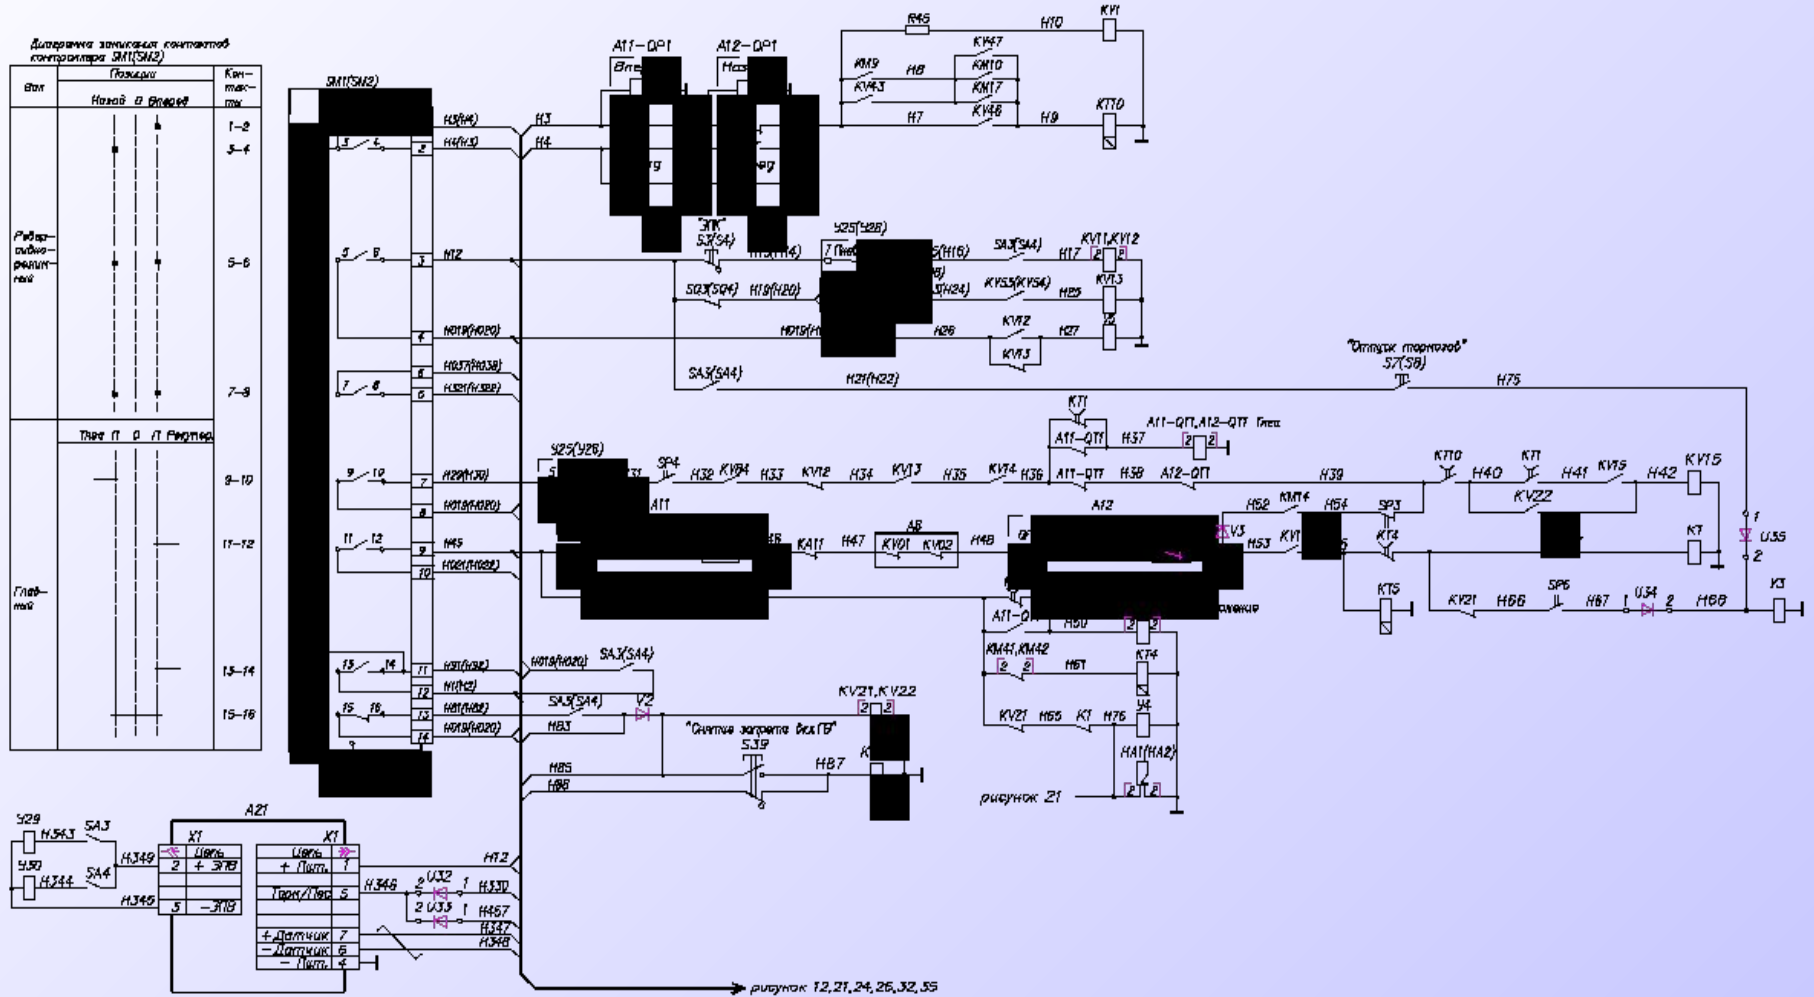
Диаграмма замыкания контактов контроллера SM1(SM2)

| Вал | Позиции Назад 0 Вперед | Контакты |
|---|---|---|
| Реверсивно-режимный | | 1–2 |
| | | 3–4 |
| | | 5–6 |
| | | 7–8 |
| | Тяга П 0 П Рекупер. | |
| Главный | | 9–10 |
| | | 11–12 |
| | | 13–14 |
| | | 15–16 |

SM1(SM2)

A11–QP1
A12–QP1
Впер
Наз
R46 H10 KV1
KM9 H8 KV47 KM10
KV43 KM17
H7 KV48 H9 KT10
H3(H4) H3
H4(H3) H4
"ЭПК" S3(S4)
Y25(Y26)
H12 H13(H14) (H16) SA3(SA4) H17 KV11,KV12
SQ3(SQ4) H19(H20) (H24) KV53(KV54) H25 KV13
H019(H020) H26 KV12 H27
KV13
H037(H038)
H321(H322)
SA3(SA4) H21(H22)
"Отпуск тормозов" S7(S8) H75
KT1
A11–QT1 H37 A11–QT1,A12–QT1 Тяга
Y25(Y26)
H29(H30) SP4 H32 KV84 H33 KV12 H34 KV13 H35 KV14 H36 A11–QT1 H38 A12–QT1 H39 KT10 H40 KT1 H41 KV15 H42 KV15
H019(H020) A11 A12 H52 KM14 H54 SP3 KV22
H45 KA11 H47 A6 KV01 KV02 H48 V3 H53 KV KT4 KT
H021(H022) KT5 U35
A11–Q H50 KV21 H66 SP6 H67 U34 H68 Y3
KM41,KM42 H61 KT4
H31(H32) H019(H020) SA3(SA4)
H1(H2) KV21 H65 KT H76 Y4
H81(H82) SA3(SA4) V2 KV21,KV22
H019(H020) H83 "Снятие запрета вкл.ГВ" S39 HA1(HA2)
H85 H87
H86 рисунок 21
Y29 H343 SA3 A21
Y30 H344 SA4 H349 X1 Цепь + ЭПВ X1 Цепь + Пит.
H345 5 –ЭПВ Торм/Пес 5 H346 U32 H330 H12
U33 H457
+ Датчик 7 H347
– Датчик 6 H348
– Пит. 4
рисунок 12,21,24,26,32,55